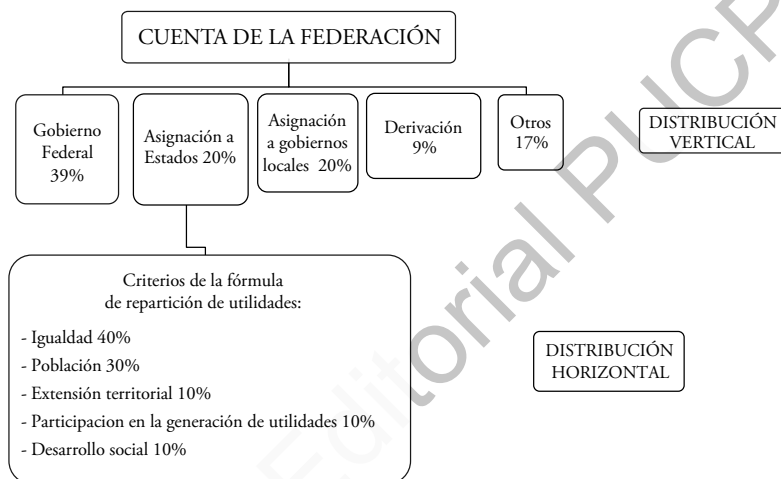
CUENTA DE LA FEDERACIÓN

Gobierno Federal 39%

Asignación a Estados 20%

Asignación a gobiernos locales 20%

Derivación 9%

Otros 17%

DISTRIBUCIÓN VERTICAL

Criterios de la fórmula de repartición de utilidades:

- Igualdad 40%
- Población 30%
- Extensión territorial 10%
- Participacion en la generación de utilidades 10%
- Desarrollo social 10%

DISTRIBUCIÓN HORIZONTAL

Editorial PUCP